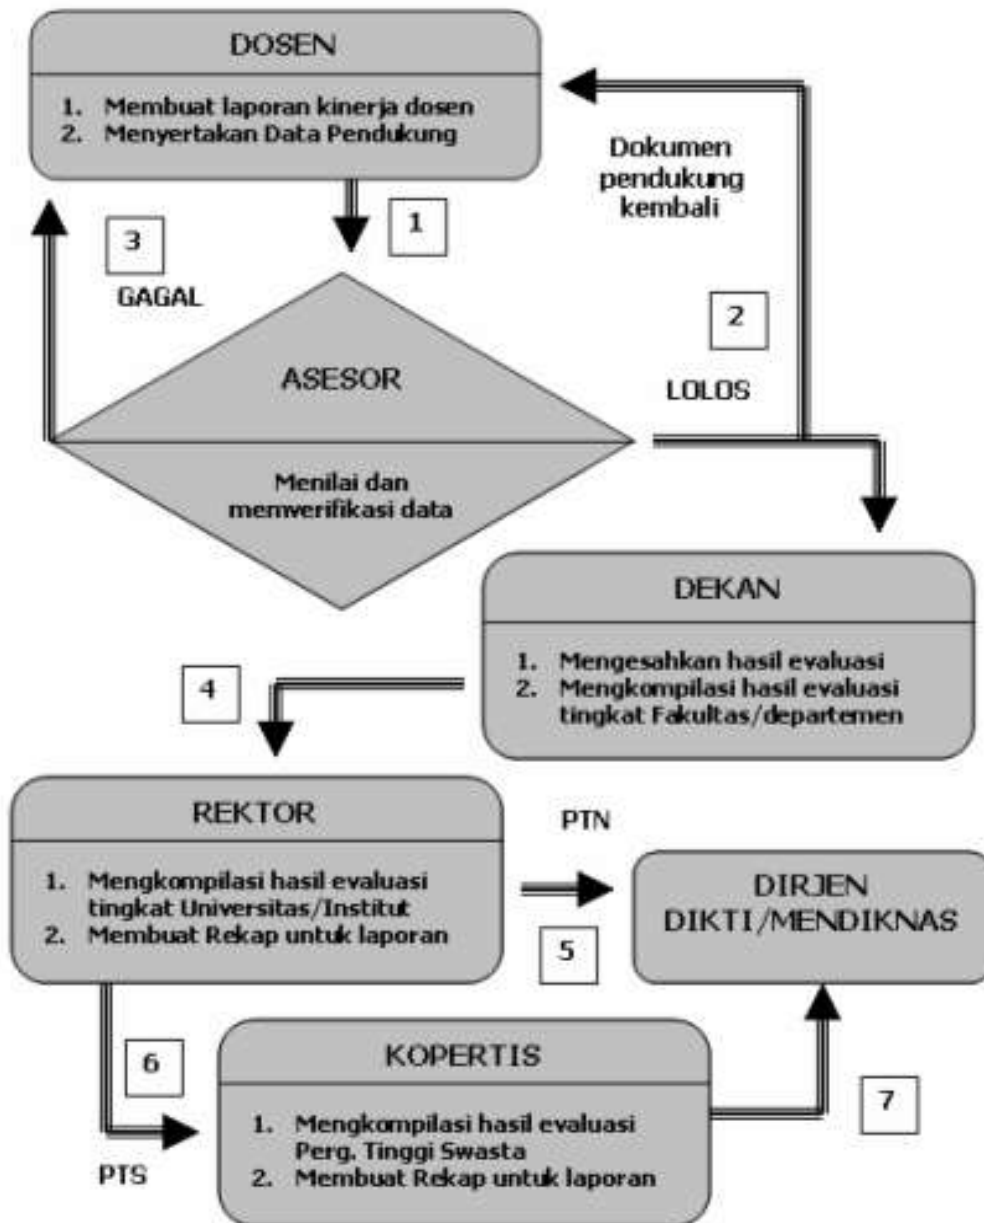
DOSEN

1. Membuat laporan kinerja dosen
2. Menyertakan Data Pendukung

Dokumen pendukung kembali

1

3

GAGAL

2

ASESOR

LOLOS

Menilai dan memverifikasi data

DEKAN

1. Mengesahkan hasil evaluasi
2. Mengkompilasi hasil evaluasi tingkat Fakultas/departemen

4

REKTOR

1. Mengkompilasi hasil evaluasi tingkat Universitas/Institut
2. Membuat Rekap untuk laporan

PTN

5

DIRJEN DIKTI/MENDIKNAS

6

KOPERTIS

1. Mengkompilasi hasil evaluasi Perg. Tinggi Swasta
2. Membuat Rekap untuk laporan

7

PTS